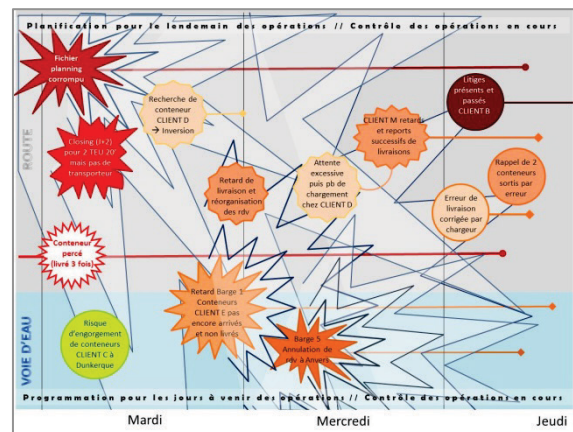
Planification pour le lendemain des opérations // Contrôle des opérations en cours

Fichier planning corrompu

Recherche de conteneur CLIENT D → Inversion

CLIENT M retards et reports successifs de livraisons

Litiges présents et passés CLIENT B

ROUTE

Closing (J+2) pour 2 TEU 20' mais pas de transporteur

Retard de livraison et réorganisation des rdv

Attente excessive puis pb de chargement chez CLIENT D

Rappel de 2 conteneurs sortis par erreur

Erreur de livraison corrigée par chargeur

Conteneur percé (livré 3 fois)

Retard Barge 1 Conteneurs CLIENT E pas encore arrivés et non livrés

VOIE D'EAU

Risque d'engorgement de conteneurs CLIENT C à Dunkerque

Barge 5 Annulation de rdv à Anvers

Programmation pour les jours à venir des opérations // Contrôle des opérations en cours

Mardi

Mercredi

Jeudi